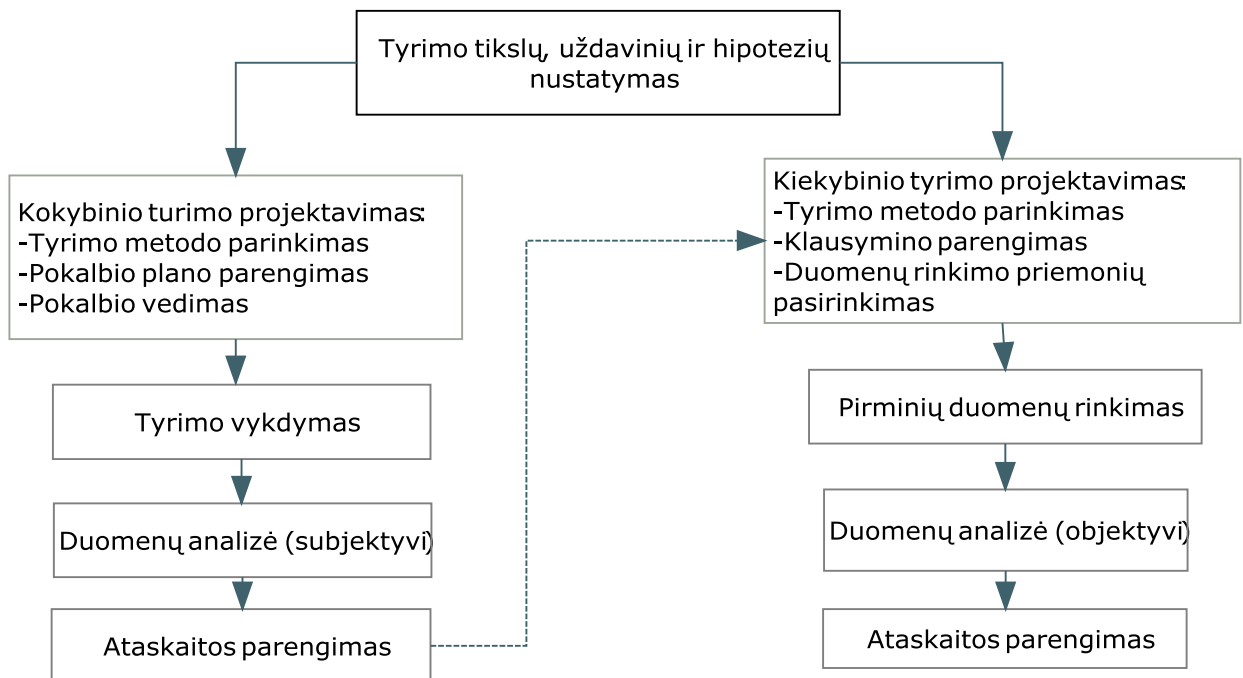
Tyrimo tikslų, uždavinių ir hipotezių nustatymas

Kokybinio turimo projektavimas:
-Tyrimo metodo parinkimas
-Pokalbio plano parengimas
-Pokalbio vedimas

Tyrimo vykdymas

Duomenų analizė (subjektyvi)

Ataskaitos parengimas

Kiekybinio tyrimo projektavimas:
-Tyrimo metodo parinkimas
-Klausymino parengimas
-Duomenų rinkimo priemonių pasirinkimas

Pirminių duomenų rinkimas

Duomenų analizė (objektyvi)

Ataskaitos parengimas